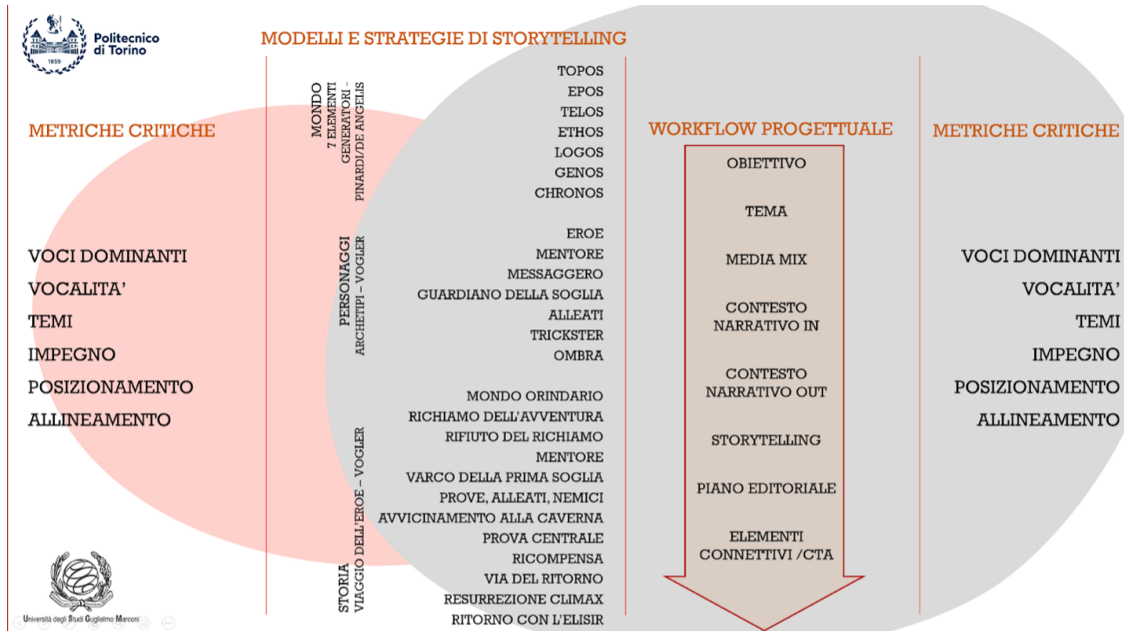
Politecnico di Torino

1859

MODELLI E STRATEGIE DI STORYTELLING

METRICHE CRITICHE

VOCI DOMINANTI
VOCALITA'
TEMI
IMPEGNO
POSIZIONAMENTO
ALLINEAMENTO

MONDO
7 ELEMENTI GENERATORI - PINARDI/DE ANGELIS

TOPOS
EPOS
TELOS
ETHOS
LOGOS
GENOS
CHRONOS

PERSONAGGI
ARCHETIPI – VOGLER

EROE
MENTORE
MESSAGGERO
GUARDIANO DELLA SOGLIA
ALLEATI
TRICKSTER
OMBRA

STORIA
VIAGGIO DELL'EROE – VOGLER

MONDO ORINDARIO
RICHIAMO DELL'AVVENTURA
RIFIUTO DEL RICHIAMO
MENTORE
VARCO DELLA PRIMA SOGLIA
PROVE, ALLEATI, NEMICI
AVVICINAMENTO ALLA CAVERNA
PROVA CENTRALE
RICOMPENSA
VIA DEL RITORNO
RESURREZIONE CLIMAX
RITORNO CON L'ELISIR

WORKFLOW PROGETTUALE

OBIETTIVO
TEMA
MEDIA MIX
CONTESTO NARRATIVO IN
CONTESTO NARRATIVO OUT
STORYTELLING
PIANO EDITORIALE
ELEMENTI CONNETTIVI /CTA

METRICHE CRITICHE

VOCI DOMINANTI
VOCALITA'
TEMI
IMPEGNO
POSIZIONAMENTO
ALLINEAMENTO

Università degli Studi Guglielmo Marconi